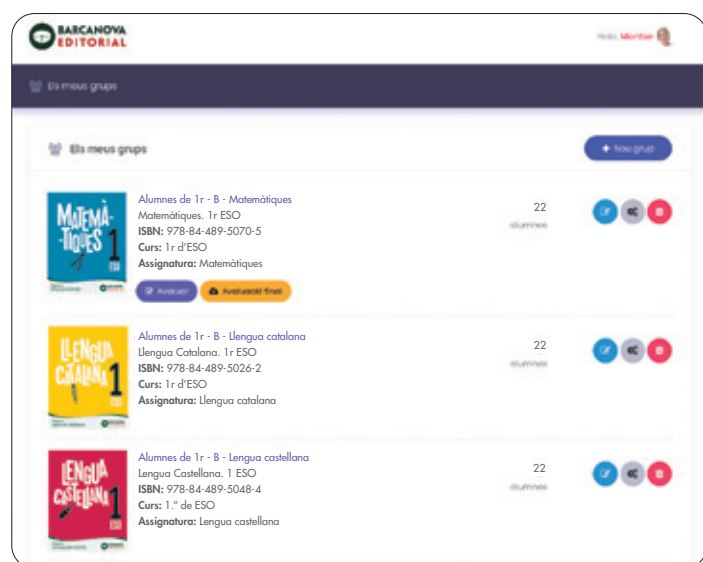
BARCANOVA EDITORIAL

Hola, Montse

Els meus grups

Els meus grups

+ Nou grup

MATEMÀTIQUES 1 ESO

Alumnes de 1r - B - Matemàtiques
Matemàtiques. 1r ESO
ISBN: 978-84-489-5070-5
Curs: 1r d'ESO
Assignatura: Matemàtiques

22
alumnes

Avaluar

Avaluació final

LLENGUA CATALANA 1 ESO

Alumnes de 1r - B - Llengua catalana
Llengua Catalana. 1r ESO
ISBN: 978-84-489-5026-2
Curs: 1r d'ESO
Assignatura: Llengua catalana

22
alumnes

LENGUA CASTELLANA 1 ESO

Alumnes de 1r - B - Lengua castellana
Lengua Castellana. 1 ESO
ISBN: 978-84-489-5048-4
Curs: 1.º de ESO
Assignatura: Lengua castellana

22
alumnes